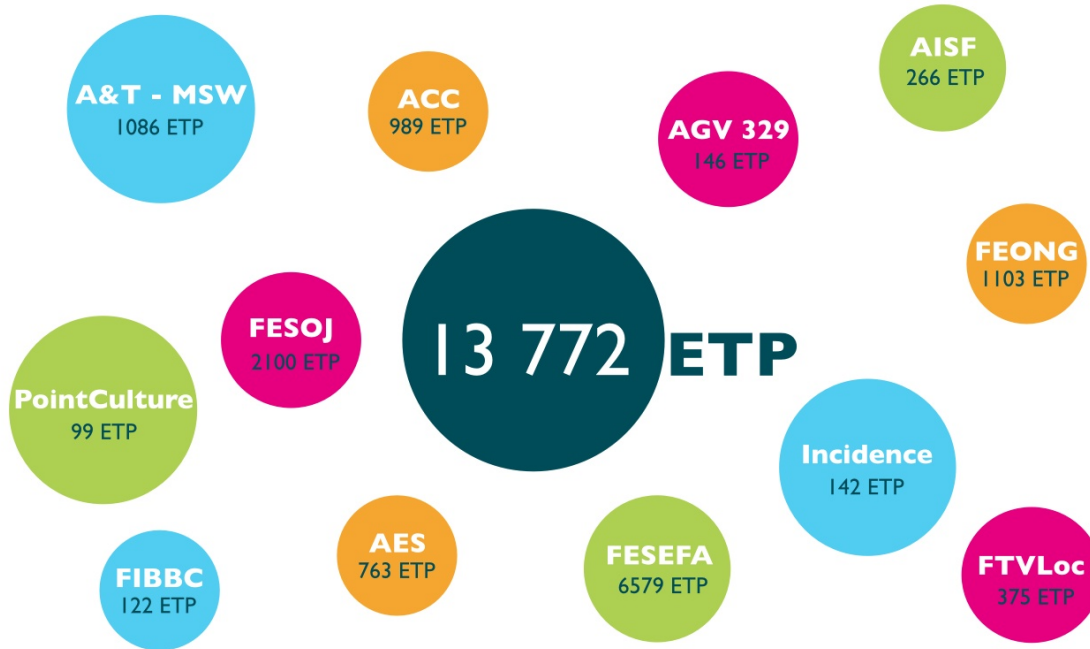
A&T - MSW
1086 ETP

ACC
989 ETP

AGV 329
146 ETP

AISF
266 ETP

FEONG
1103 ETP

FESOJ
2100 ETP

13 772 ETP

PointCulture
99 ETP

Incidence
142 ETP

AES
763 ETP

FESEFA
6579 ETP

FIBBC
122 ETP

FTVLoc
375 ETP